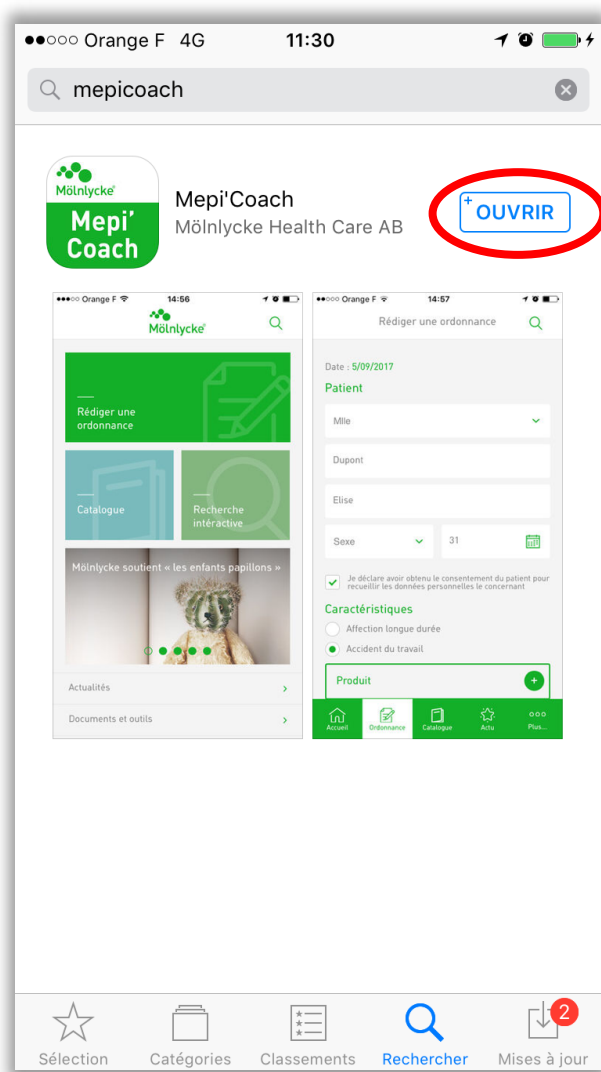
●●○○○ Orange F 4G 11:30

mepicoach

Mölnlycke
Mepi' Coach

Mepi'Coach
Mölnlycke Health Care AB

OUVRIR

●●○○○ Orange F 14:56

Mölnlycke

Rédiger une ordonnance

Catalogue

Recherche intéractive

Mölnlycke soutient « les enfants papillons »

Actualités

Documents et outils

●●○○○ Orange F 14:57

Rédiger une ordonnance

Date : 5/09/2017

Patient

Mlle

Dupont

Elise

Sexe

31

Je déclare avoir obtenu le consentement du patient pour recueillir les données personnelles le concernant

Caractéristiques

Affection longue durée

Accident du travail

Produit

Accueil Ordonnance Catalogue Actu Plus...

Sélection Catégories Classements Rechercher 2 Mises à jour